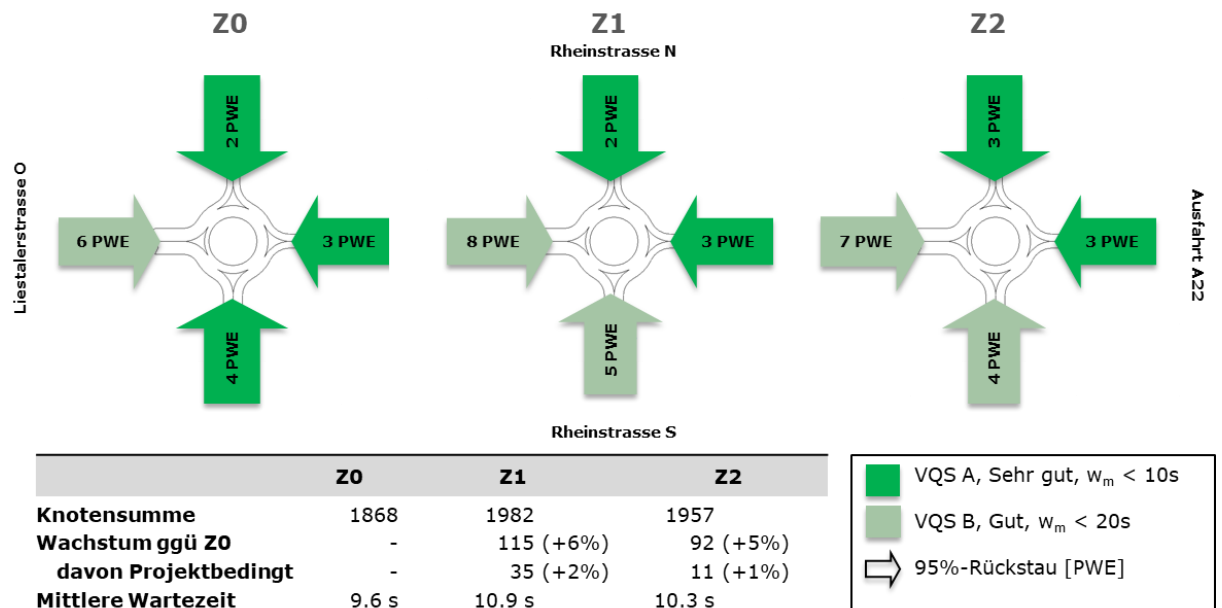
Z0

Z1

Z2

Rheinstrasse N

Liestalerstrasse O

Ausfahrt A22

2 PWE

6 PWE

3 PWE

4 PWE

2 PWE

8 PWE

3 PWE

5 PWE

3 PWE

7 PWE

3 PWE

4 PWE

Rheinstrasse S

| | Z0 | Z1 | Z2 |
|---|---|---|---|
| Knotensumme | 1868 | 1982 | 1957 |
| Wachstum ggü Z0 | - | 115 (+6%) | 92 (+5%) |
| davon Projektbedingt | - | 35 (+2%) | 11 (+1%) |
| Mittlere Wartezeit | 9.6 s | 10.9 s | 10.3 s |

VQS A, Sehr gut, $w_m$ < 10s

VQS B, Gut, $w_m$ < 20s

95%-Rückstau [PWE]